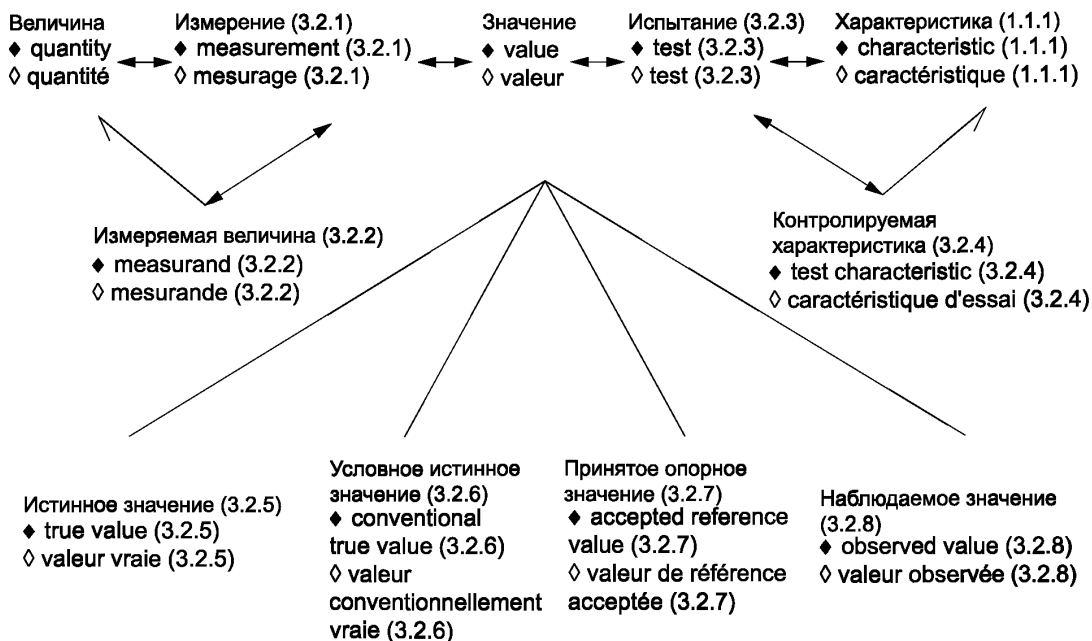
Величина
♦ quantity
◊ quantité

Измерение (3.2.1)
♦ measurement (3.2.1)
◊ mesurage (3.2.1)

Значение
♦ value
◊ valeur

Испытание (3.2.3)
♦ test (3.2.3)
◊ test (3.2.3)

Характеристика (1.1.1)
♦ characteristic (1.1.1)
◊ caractéristique (1.1.1)

Измеряемая величина (3.2.2)
♦ measurand (3.2.2)
◊ mesurande (3.2.2)

Контролируемая характеристика (3.2.4)
♦ test characteristic (3.2.4)
◊ caractéristique d'essai (3.2.4)

Истинное значение (3.2.5)
♦ true value (3.2.5)
◊ valeur vraie (3.2.5)

Условное истинное значение (3.2.6)
♦ conventional true value (3.2.6)
◊ valeur conventionnellement vraie (3.2.6)

Принятое опорное значение (3.2.7)
♦ accepted reference value (3.2.7)
◊ valeur de référence acceptée (3.2.7)

Наблюдаемое значение (3.2.8)
♦ observed value (3.2.8)
◊ valeur observée (3.2.8)